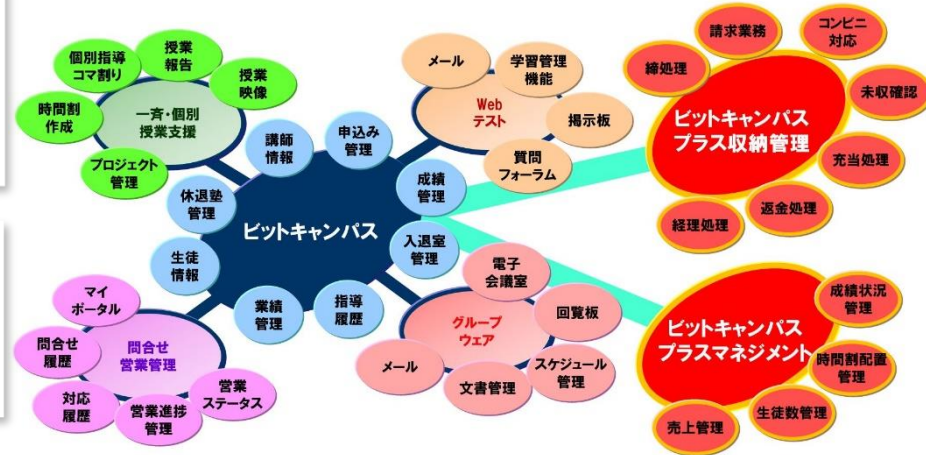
個別指導
コマ割り

授業
報告

授業
映像

時間割
作成

一斉・個別
授業支援

プロジェクト
管理

講師
情報

申込み
管理

メール

学習管理
機能

Web
テスト

掲示板

質問
フォーラム

成績
管理

休退塾
管理

ビットキャンパス

入退室
管理

生徒
情報

業績
管理

指導
履歴

マイ
ポータル

問合せ
履歴

問合せ
営業管理

対応
履歴

営業進捗
管理

営業
ステータス

電子
会議室

回覧板

グループ
ウェア

メール

スケジュール
管理

文書管理

請求業務

コンビニ
対応

締処理

ビットキャンパス
プラス収納管理

未収確認

充当処理

経理処理

返金処理

成績状況
管理

ビットキャンパス
プラスマネジメント

時間割配置
管理

売上管理

生徒数管理